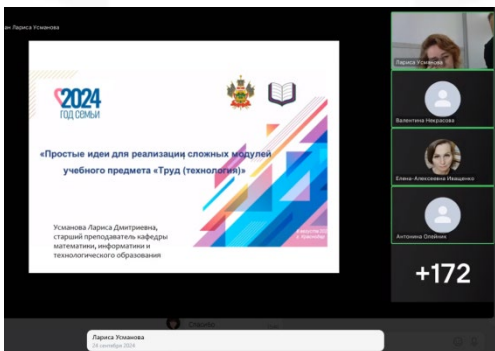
ан Лариса Усманова

2024 ГОД СЕМЬИ

«Простые идеи для реализации сложных модулей учебного предмета «Труд (технология)»

Усманова Лариса Дмитриевна, старший преподаватель кафедры математики, информатики и технологического образования

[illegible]

Лариса Усманова

Валентина Некрасова

Елена Алексеевна Ивашенко

Антонина Олейник

+172

Лариса Усманова
24 сентября 2024